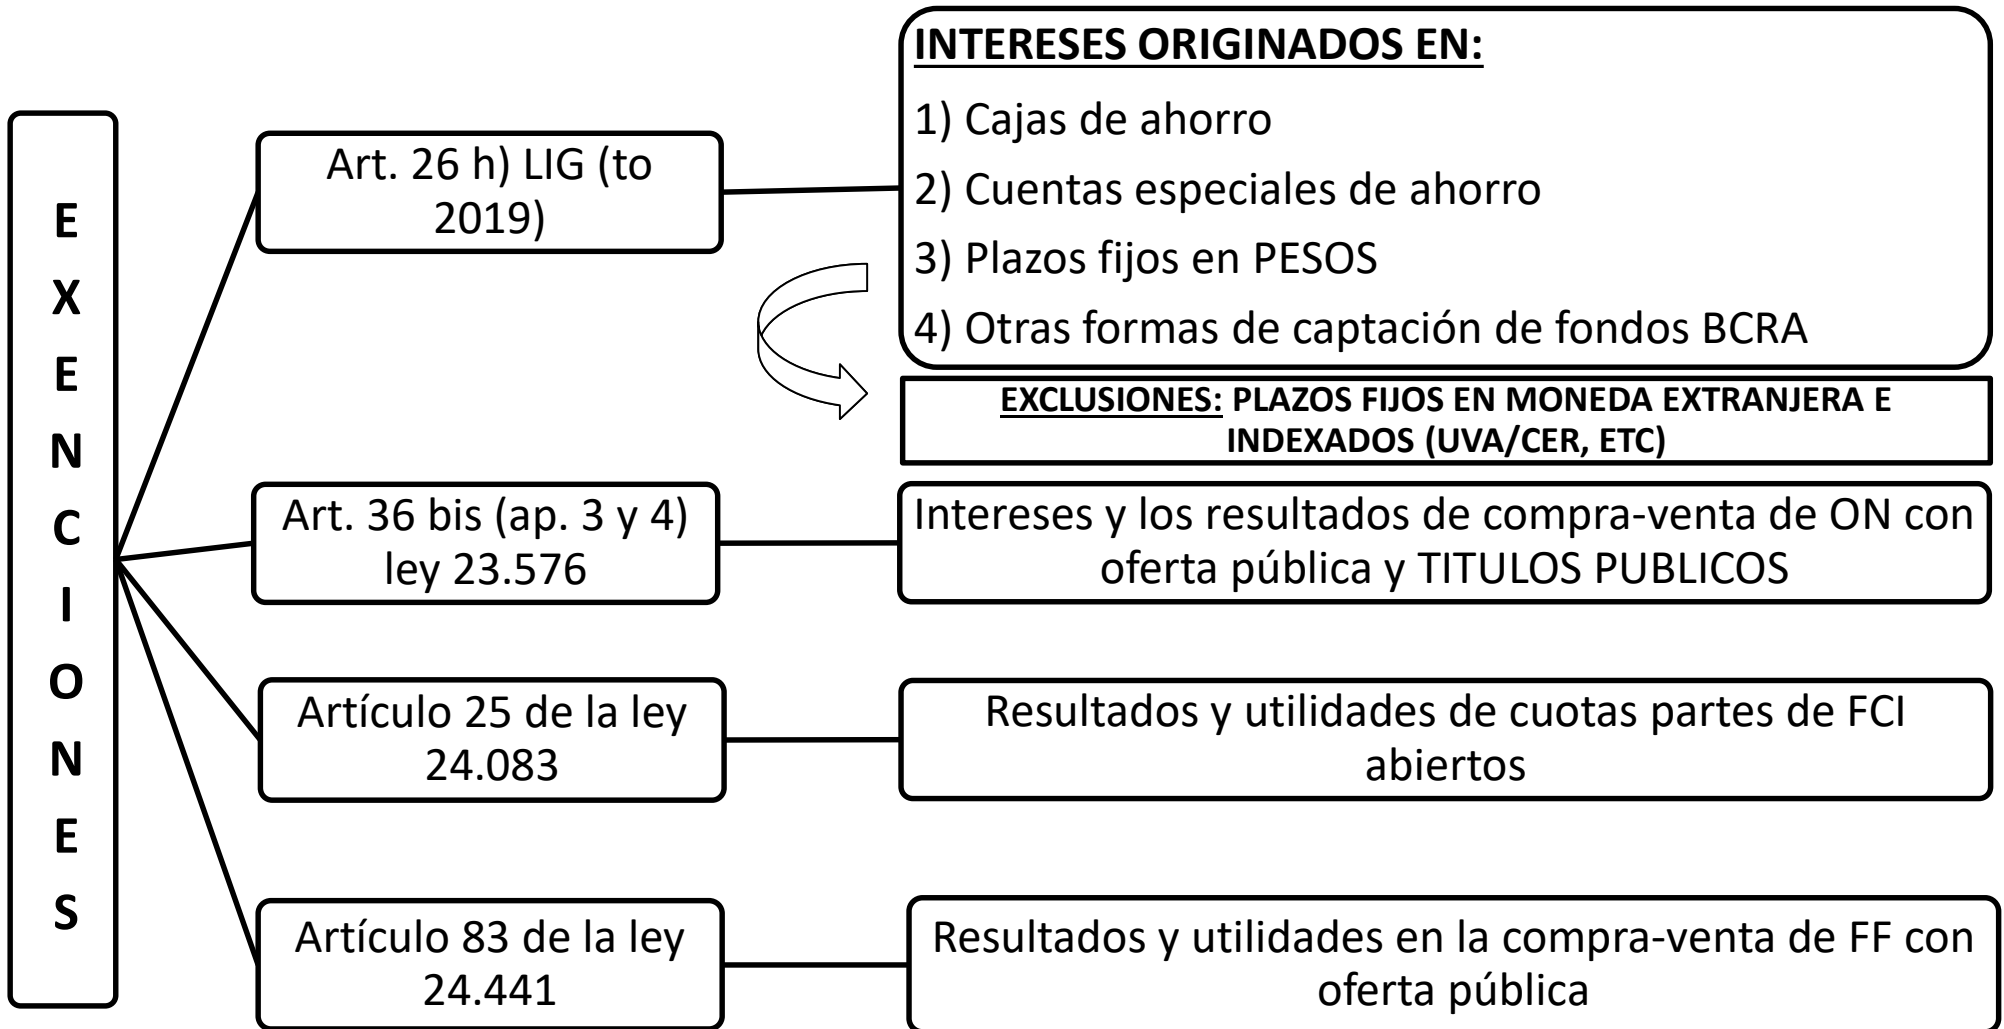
E
X
E
N
C
I
O
N
E
S

Art. 26 h) LIG (to 2019)

INTERESES ORIGINADOS EN:

1) Cajas de ahorro

2) Cuentas especiales de ahorro

3) Plazos fijos en PESOS

4) Otras formas de captación de fondos BCRA

EXCLUSIONES: PLAZOS FIJOS EN MONEDA EXTRANJERA E INDEXADOS (UVA/CER, ETC)

Art. 36 bis (ap. 3 y 4) ley 23.576

Intereses y los resultados de compra-venta de ON con oferta pública y TITULOS PUBLICOS

Artículo 25 de la ley 24.083

Resultados y utilidades de cuotas partes de FCI abiertos

Artículo 83 de la ley 24.441

Resultados y utilidades en la compra-venta de FF con oferta pública